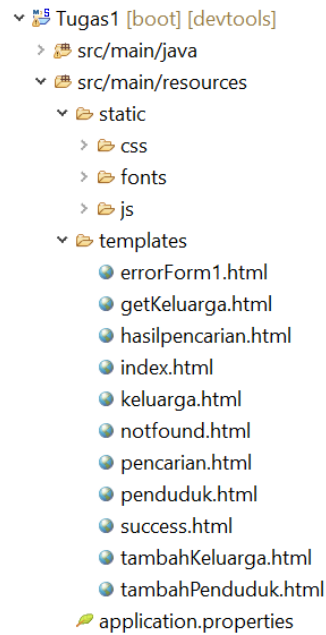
Tugas1 [boot] [devtools]
src/main/java
src/main/resources
static
css
fonts
js
templates
errorForm1.html
getKeluarga.html
hasilpencarian.html
index.html
keluarga.html
notfound.html
pencarian.html
penduduk.html
success.html
tambahKeluarga.html
tambahPenduduk.html
application.properties